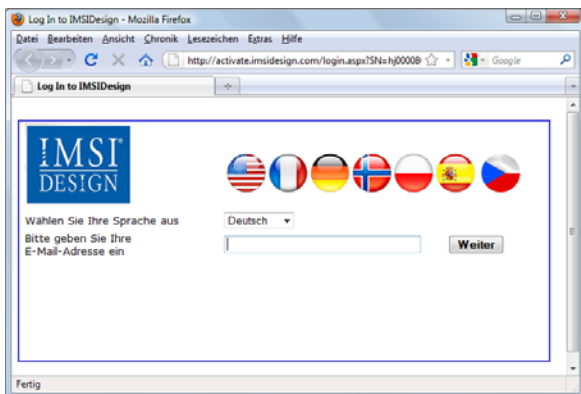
Log In to IMSIDesign - Mozilla Firefox

Datei Bearbeiten Ansicht Chronik Lesezeichen Extras Hilfe

http://activate.imsidesign.com/login.aspx?SN=hj00008

Google

Log In to IMSIDesign

IMSI®
DESIGN

Wählen Sie Ihre Sprache aus

Deutsch

Bitte geben Sie Ihre E-Mail-Adresse ein

Weiter

Fertig